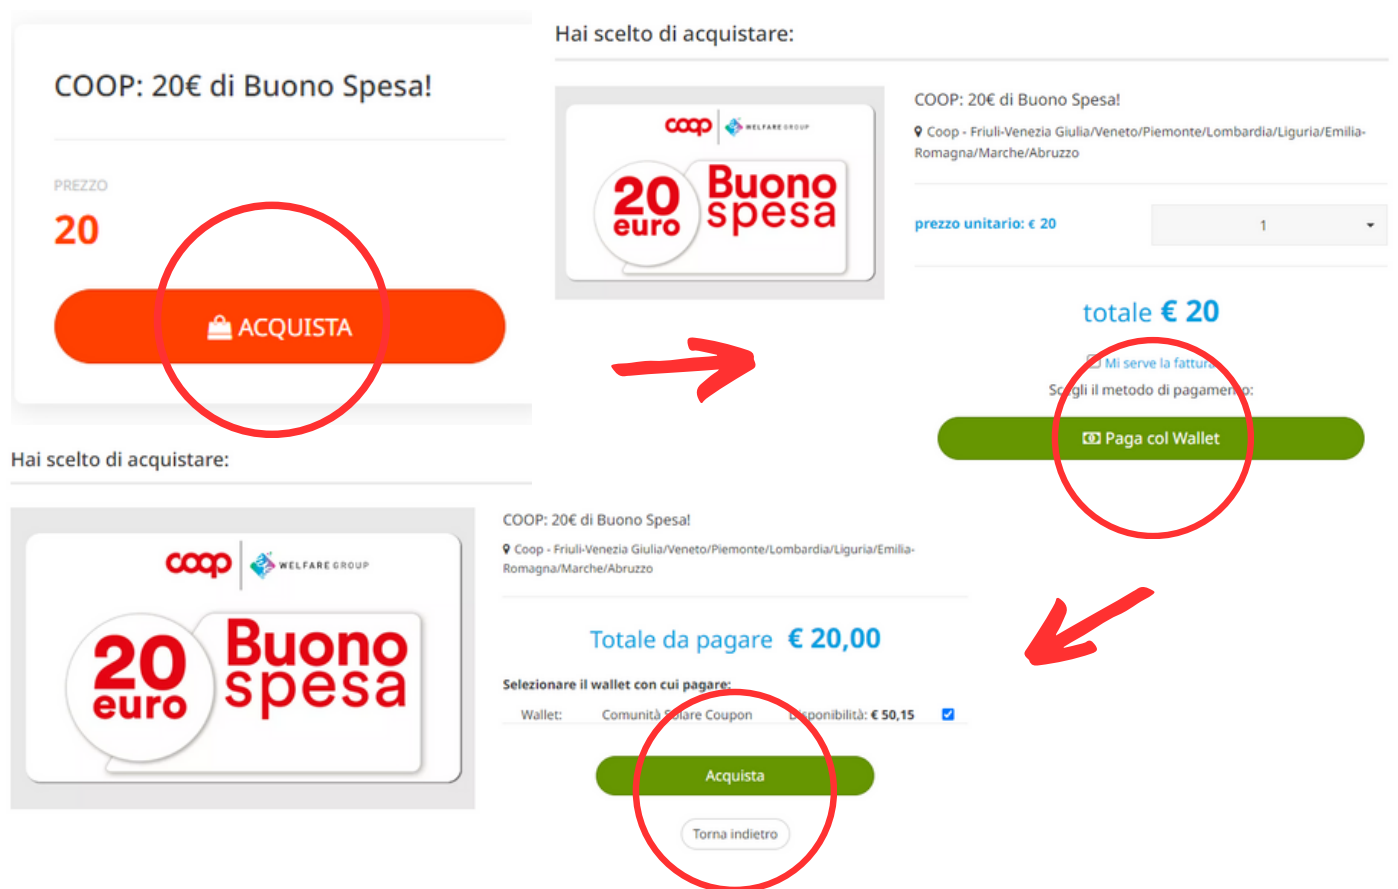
COOP: 20€ di Buono Spesa!

PREZZO

20

ACQUISTA

Hai scelto di acquistare:

coop WELFARE GROUP

20 euro Buono spesa

COOP: 20€ di Buono Spesa!

Coop - Friuli-Venezia Giulia/Veneto/Piemonte/Lombardia/Liguria/Emilia-Romagna/Marche/Abruzzo

prezzo unitario: € 20

1

totale € 20

Mi serve la fattura

Scegli il metodo di pagamento:

Paga col Wallet

Hai scelto di acquistare:

coop WELFARE GROUP

20 euro Buono spesa

COOP: 20€ di Buono Spesa!

Coop - Friuli-Venezia Giulia/Veneto/Piemonte/Lombardia/Liguria/Emilia-Romagna/Marche/Abruzzo

Totale da pagare € 20,00

Selezionare il wallet con cui pagare:

Wallet: Comunità Solare Coupon Disponibilità: € 50,15

Acquista

Torna indietro